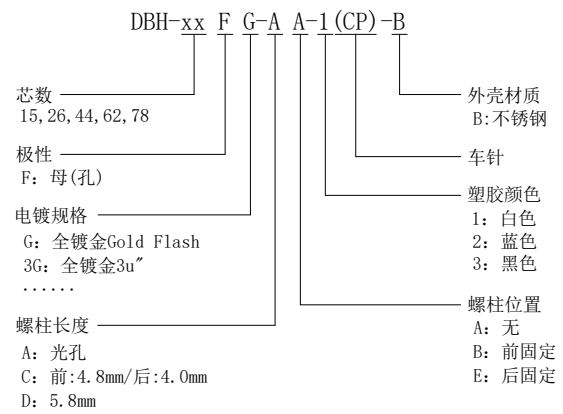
DBH-xx F G-A A-1(CP)-B

芯数
15,26,44,62,78

极性
F：母(孔)

电镀规格
G：全镀金Gold Flash
3G：全镀金3u"
......

螺柱长度
A：光孔
C：前:4.8mm/后:4.0mm
D：5.8mm

外壳材质
B:不锈钢

车针

塑胶颜色
1：白色
2：蓝色
3：黑色

螺柱位置
A：无
B：前固定
E：后固定